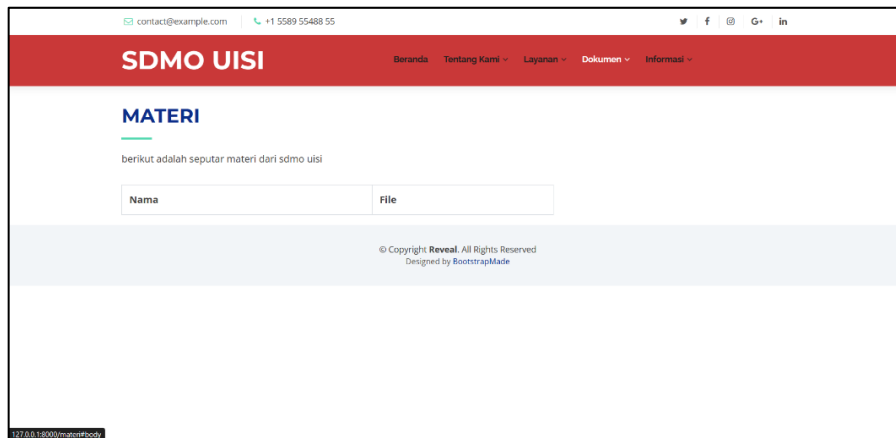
contact@example.com +1 5589 55488 55

G+ in

SDMO UISI

Beranda Tentang Kami Layanan Dokumen Informasi

MATERI

berikut adalah seputar materi dari sdmo uisi

| Nama | File |
|---|---|

© Copyright Reveal. All Rights Reserved
Designed by BootstrapMade

127.0.0.1:8000/materi#body